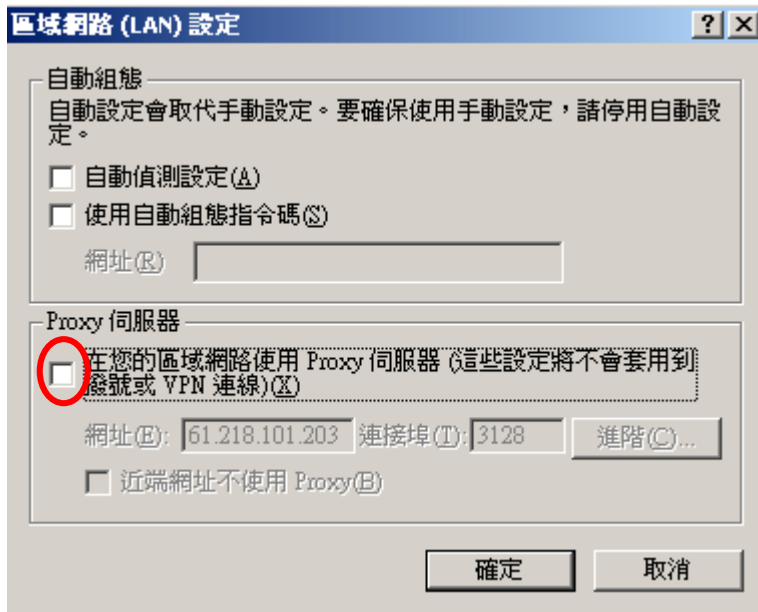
區域網路 (LAN) 設定

? X

自動組態

自動設定會取代手動設定。要確保使用手動設定，請停用自動設定。

自動偵測設定(A)

使用自動組態指令碼(S)

網址(R)

Proxy 伺服器

在您的區域網路使用 Proxy 伺服器 (這些設定將不會套用到撥號或 VPN 連線)(X)

網址(E): 61.218.101.203 連接埠(T): 3128 進階(C)...

近端網址不使用 Proxy(B)

確定 取消